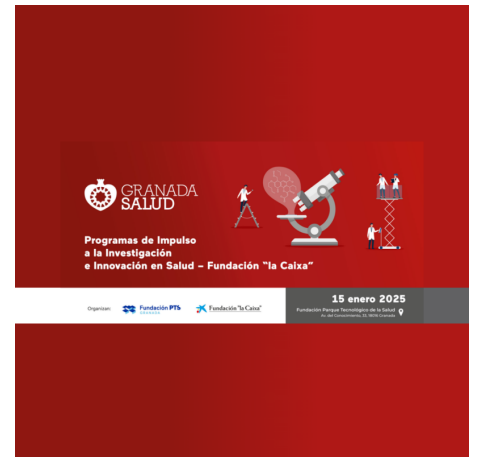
GRANADA SALUD

Programas de Impulso a la Investigación e Innovación en Salud – Fundación "la Caixa"

Organizan: Fundación PTS Granada Fundación "la Caixa"

15 enero 2025
Fundación Parque Tecnológico de la Salud
Av. del Conocimiento, 33, 18016 Granada